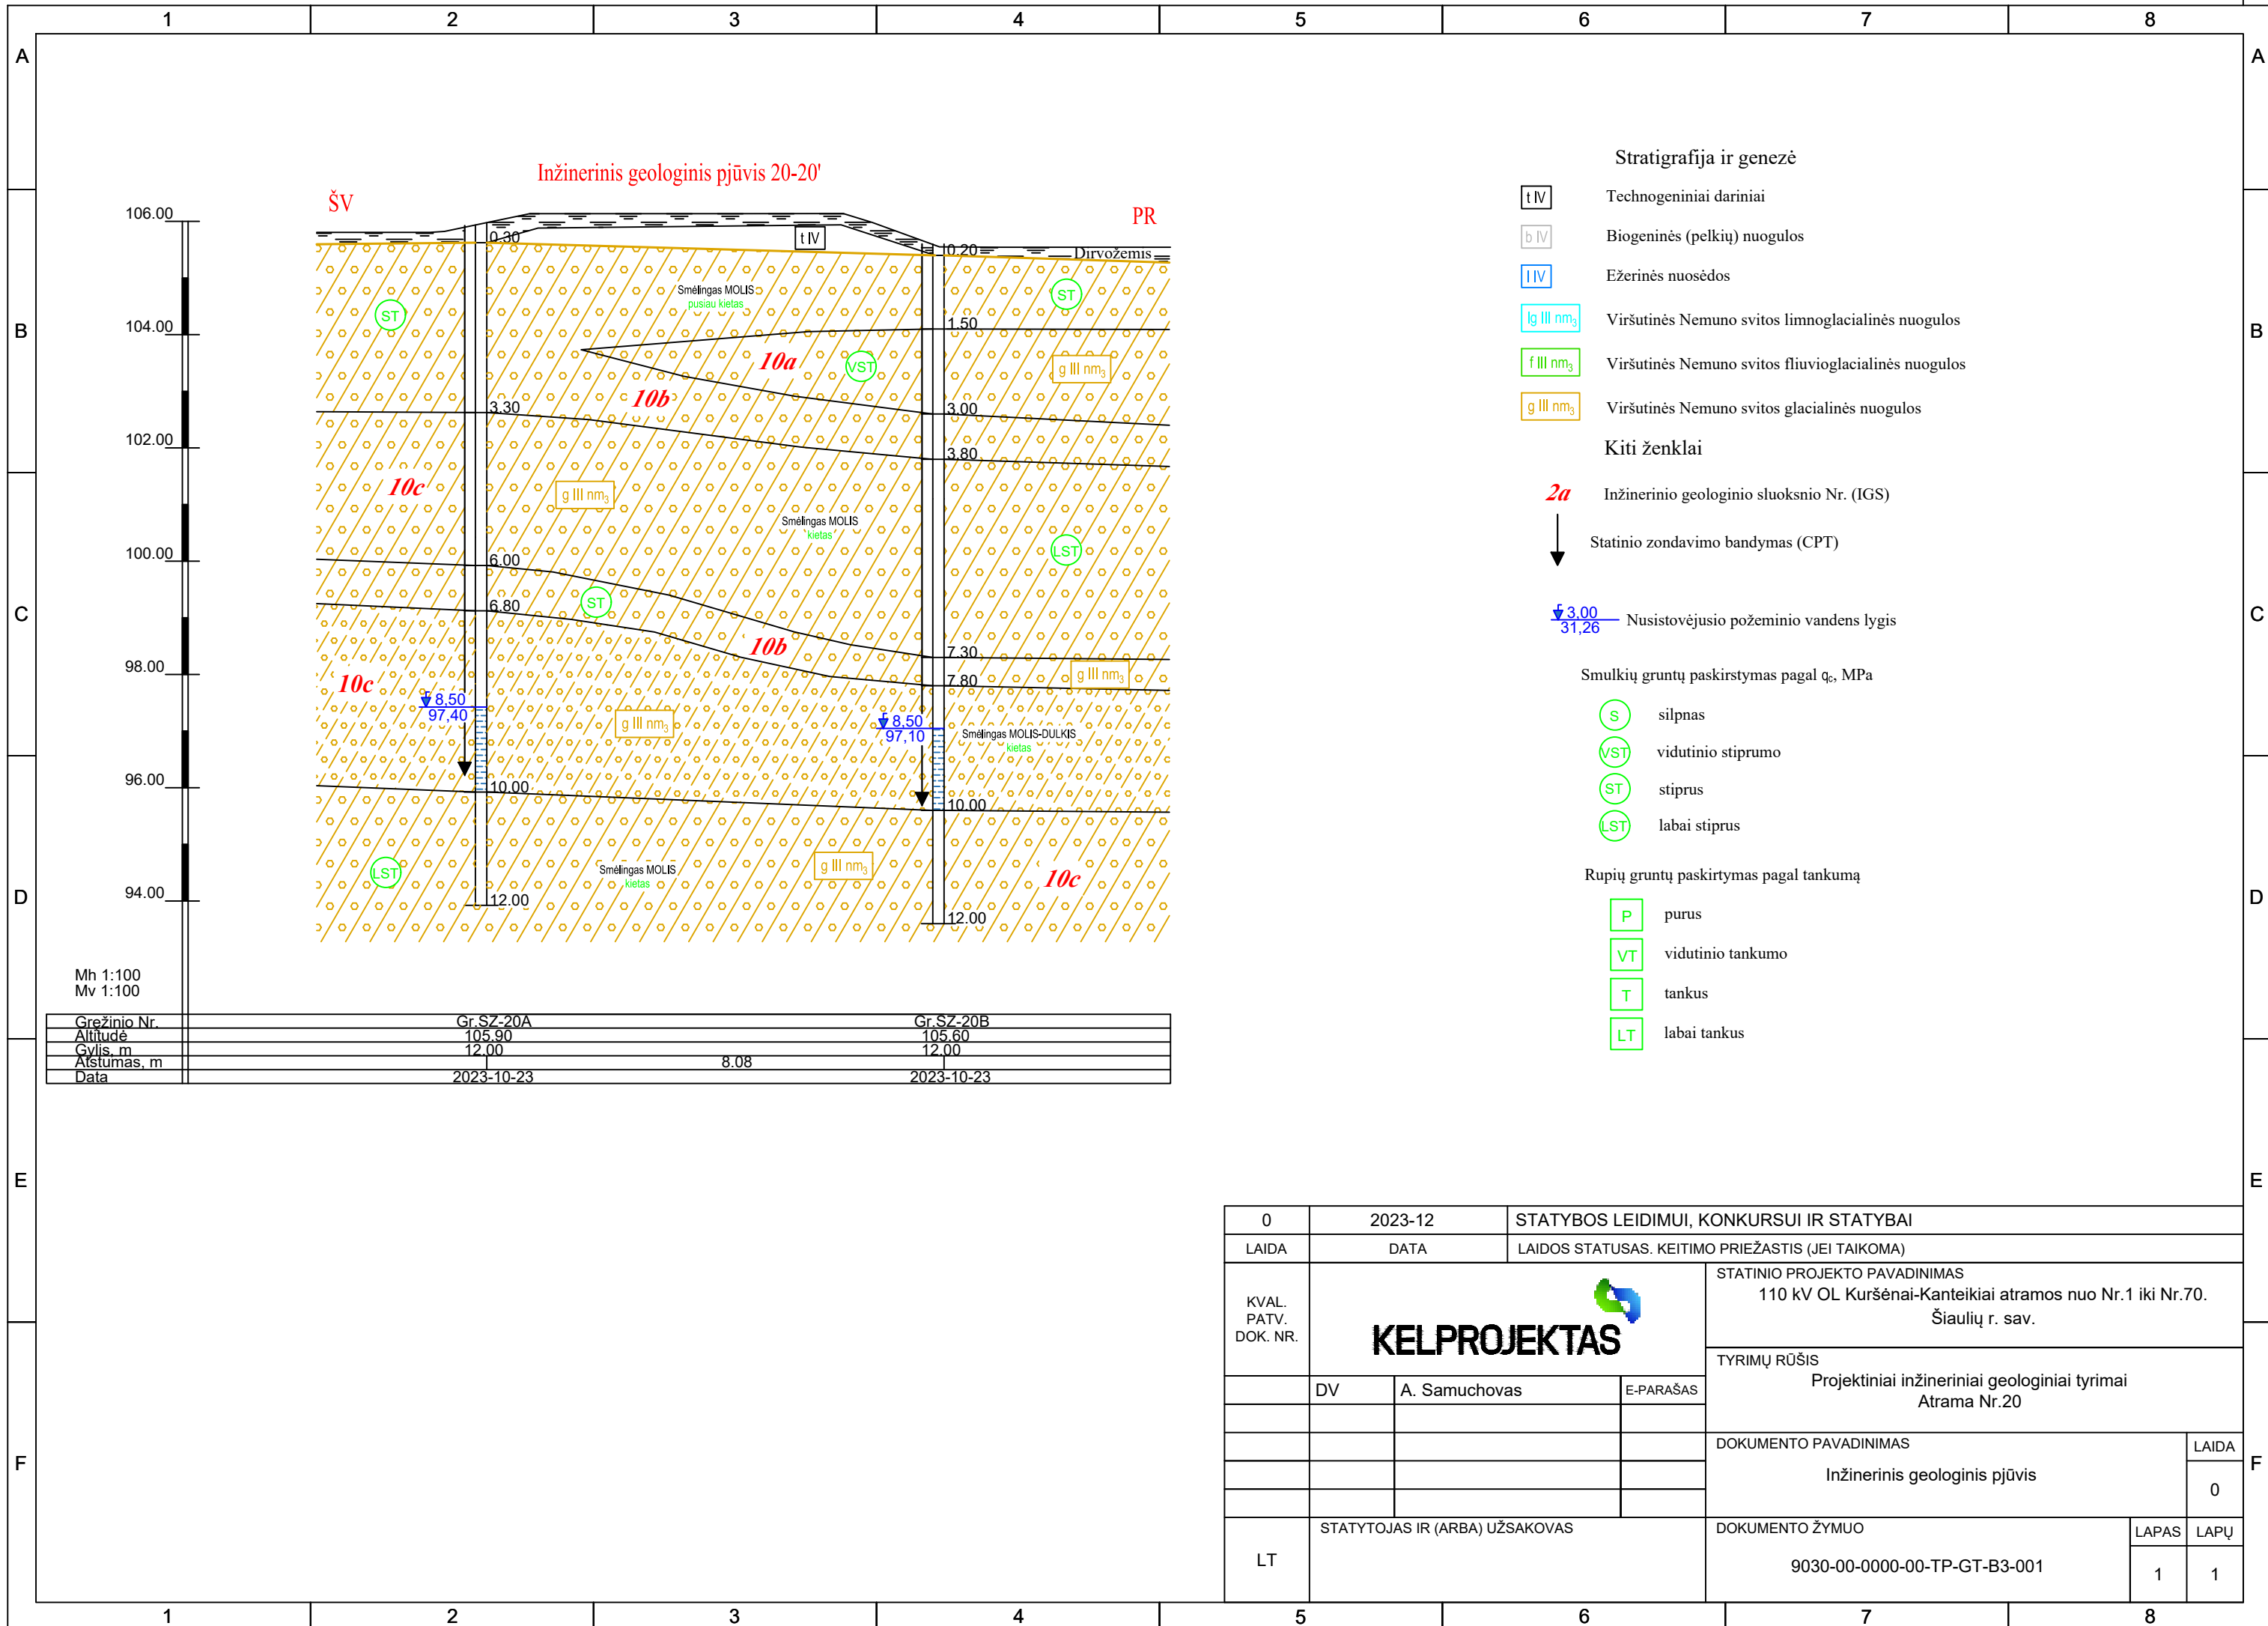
1 2 3 4 5 6 7 8

A B C D E F

Inžinerinis geologinis pjūvis 20-20'

ŠV

PR

106.00
104.00
102.00
100.00
98.00
96.00
94.00

0.30
tIV
0.20
Dirvožemis
Smėlingas MOLIS
pusiau kietas
ST
ST
1.50
10a
VST
g III $nm_3$
10b
3.30
3.00
3.80
10c
g III $nm_3$
Smėlingas MOLIS
kietas
LST
6.00
6.80
ST
10b
7.30
g III $nm_3$
7.80
10c
8.50
97,40
g III $nm_3$
8.50
97,10
Smėlingas MOLIS-DULKIS
kietas
10.00
10.00
LST
Smėlingas MOLIS
kietas
g III $nm_3$
10c
12.00
12.00

Mh 1:100
Mv 1:100

| Grežinio Nr. | Gr.SZ-20A | | Gr.SZ-20B |
|---|---|---|---|
| Altitudė | 105.90 | | 105.60 |
| Gylis, m | 12.00 | | 12.00 |
| Atstumas, m | | 8.08 | |
| Data | 2023-10-23 | | 2023-10-23 |

Stratigrafija ir genezė
tIV Technogeniniai dariniai
b IV Biogeninės (pelkių) nuogulos
l IV Ežerinės nuosėdos
lg III $nm_3$ Viršutinės Nemuno svitos limnoglacialinės nuogulos
f III $nm_3$ Viršutinės Nemuno svitos fliuvioglacialinės nuogulos
g III $nm_3$ Viršutinės Nemuno svitos glacialinės nuogulos
Kiti ženklai
2a Inžinerinio geologinio sluoksnio Nr. (IGS)
Statinio zondavimo bandymas (CPT)
3,00
31,26 Nusistovėjusio požeminio vandens lygis
Smulkių gruntų paskirstymas pagal $q_c$, MPa
S silpnas
VST vidutinio stiprumo
ST stiprus
LST labai stiprus
Rupių gruntų paskirtymas pagal tankumą
P purus
VT vidutinio tankumo
T tankus
LT labai tankus

| 0 | 2023-12 | STATYBOS LEIDIMUI, KONKURSUI IR STATYBAI |
|---|---|---|
| LAIDA | DATA | LAIDOS STATUSAS. KEITIMO PRIEŽASTIS (JEI TAIKOMA) |

KVAL. PATV. DOK. NR.
KELPROJEKTAS
STATINIO PROJEKTO PAVADINIMAS
110 kV OL Kuršėnai-Kanteikiai atramos nuo Nr.1 iki Nr.70. Šiaulių r. sav.
TYRIMŲ RŪŠIS
Projektiniai inžineriniai geologiniai tyrimai
Atrama Nr.20
DV
A. Samuchovas
E-PARAŠAS
DOKUMENTO PAVADINIMAS
Inžinerinis geologinis pjūvis
LAIDA
0
LT
STATYTOJAS IR (ARBA) UŽSAKOVAS
DOKUMENTO ŽYMUO
9030-00-0000-00-TP-GT-B3-001
LAPAS
1
LAPŲ
1